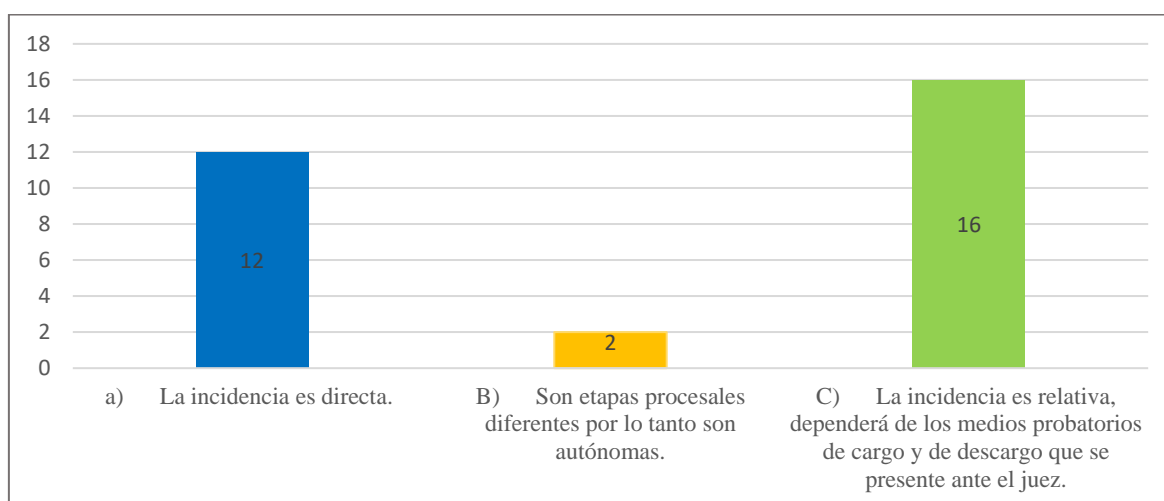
18
16
14
12
10
8
6
4
2
0

12
2
16

a) La incidencia es directa.

B) Son etapas procesales diferentes por lo tanto son autónomas.

C) La incidencia es relativa, dependerá de los medios probatorios de cargo y de descargo que se presente ante el juez.